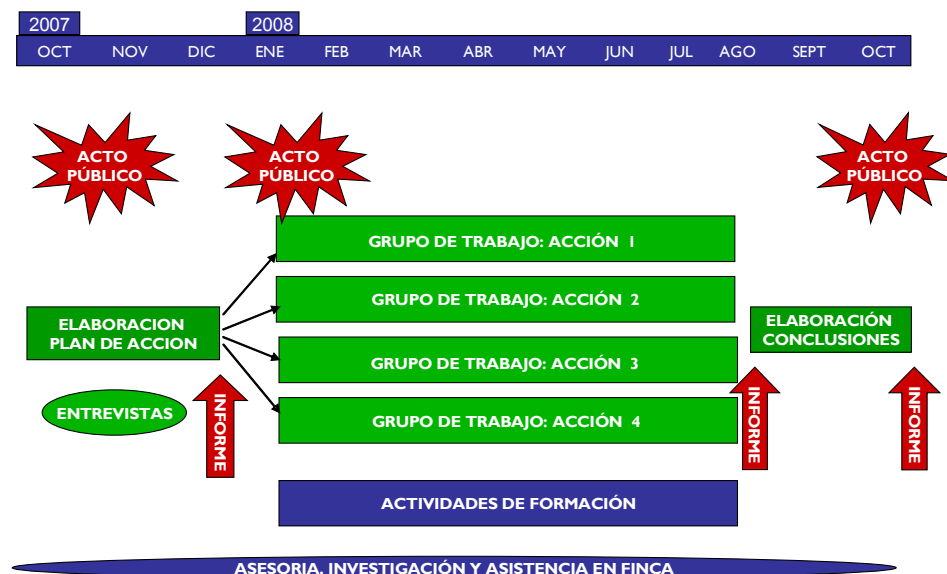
2007 2008

| OCT | NOV | DIC | ENE | FEB | MAR | ABR | MAY | JUN | JUL | AGO | SEPT | OCT |
|---|---|---|---|---|---|---|---|---|---|---|---|---|

ACTO PÚBLICO

ACTO PÚBLICO

ACTO PÚBLICO

GRUPO DE TRABAJO: ACCIÓN 1

GRUPO DE TRABAJO: ACCIÓN 2

GRUPO DE TRABAJO: ACCIÓN 3

GRUPO DE TRABAJO: ACCIÓN 4

ELABORACION PLAN DE ACCION

ELABORACIÓN CONCLUSIONES

ENTREVISTAS

INFORME

INFORME

INFORME

ACTIVIDADES DE FORMACIÓN

ASESORIA, INVESTIGACIÓN Y ASISTENCIA EN FINCA